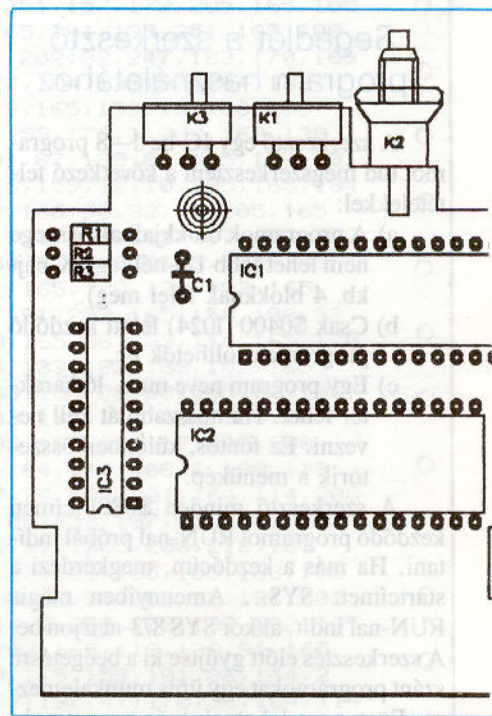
Segédlet a szerkesztő program használatához

K3
K1
K2
R1
R2
R3
C1
IC1
IC2
IC3

...tud megszerkeszteni a következő feltételekkel:

a) A programok hossza ... nem lehet ... kb. 4 blokknál (... meg).

b) Csak 50400 (1024) ... kezdődő ... tölthetők ...

c) Egy program neve ... rá ... vezni. Ez fontos, ... törik a menüben.

A ... kezdődő programot RUN-nal próbáld indítani. Ha más a kezdőcím, megjelenik a startcímet SYS ... Amennyiben ... RUN-nal indít, akkor SYS 873-at ... A szerkesztés előtt gyűjtse ki a begépelt ...